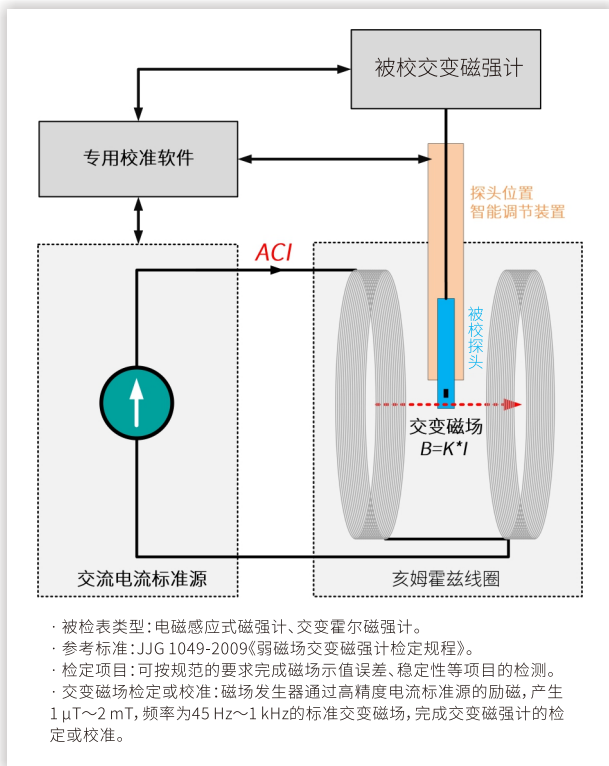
被校交变磁强计

专用校准软件

探头位置
智能调节装置

ACI

被校探头

交变磁场
$B=K*I$

交流电流标准源

亥姆霍兹线圈

· 被检表类型：电磁感应式磁强计、交变霍尔磁强计。
· 参考标准：JJG 1049-2009《弱磁场交变磁强计检定规程》。
· 检定项目：可按规范的要求完成磁场示值误差、稳定性等项目的检测。
· 交变磁场检定或校准：磁场发生器通过高精度电流标准源的励磁，产生1 μT～2 mT，频率为45 Hz～1 kHz的标准交变磁场，完成交变磁强计的检定或校准。